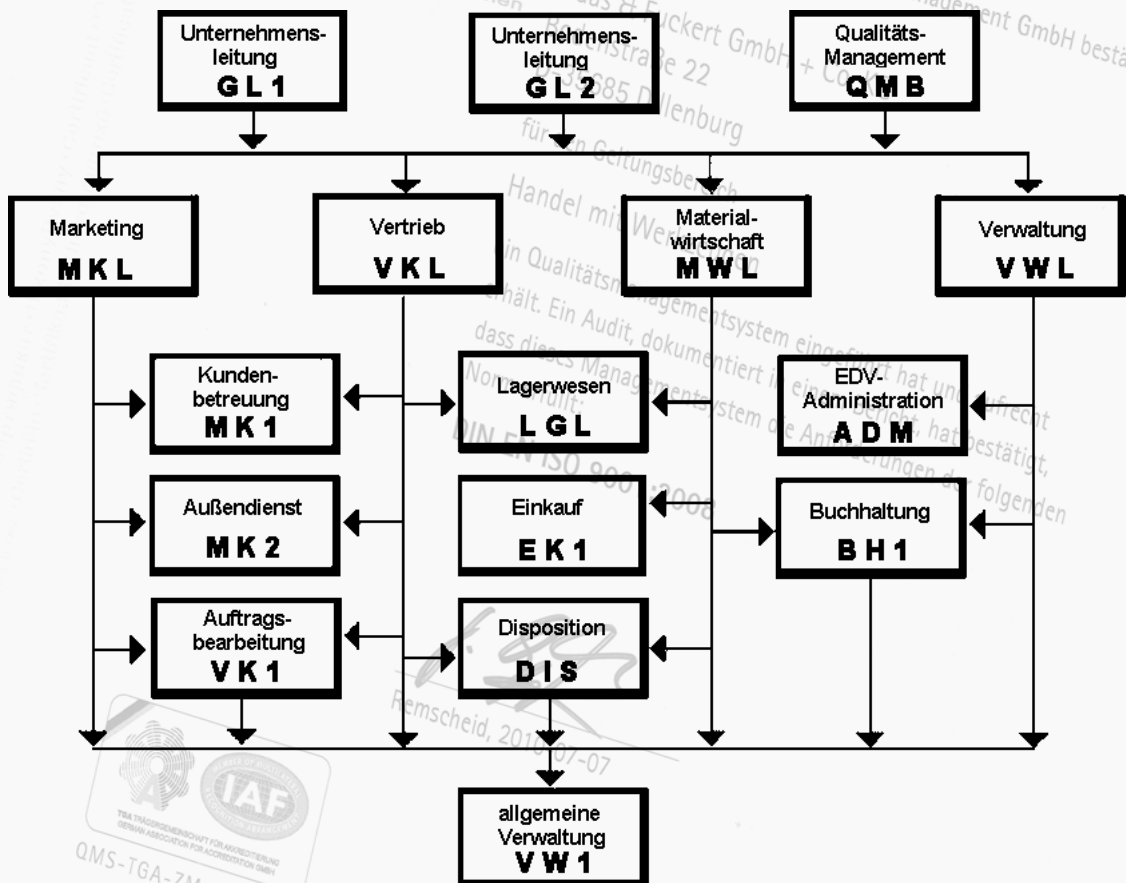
Unternehmensleitung
GL1

Unternehmensleitung
GL2

Qualitäts-Management
QMB

Marketing
MKL

Vertrieb
VKL

Materialwirtschaft
MWL

Verwaltung
VWL

Kundenbetreuung
MK1

Lagerwesen
LGL

EDV-Administration
ADM

Außendienst
MK2

Einkauf
EK1

Buchhaltung
BH1

Auftragsbearbeitung
VK1

Disposition
DIS

allgemeine Verwaltung
VW1

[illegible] aus & Euckert GmbH + Co. KG
Bodenstraße 22
35685 Dillenburg
für den Geltungsbereich
Handel mit Werkzeugen
ein Qualitätsmanagementsystem eingeführt hat und anwendet
erhält. Ein Audit, dokumentiert in einem Bericht, hat bestätigt,
dass dieses Managementsystem die Anforderungen der folgenden
Norm erfüllt:
DIN EN ISO 9001:2008
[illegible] Management GmbH bestä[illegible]

Remscheid, 2010-07-07

IAF
TGA TRÄGERGEMEINSCHAFT FÜR AKKREDITIERUNG
GERMAN ASSOCIATION FOR ACCREDITATION GMBH
QMS-TGA-ZM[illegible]